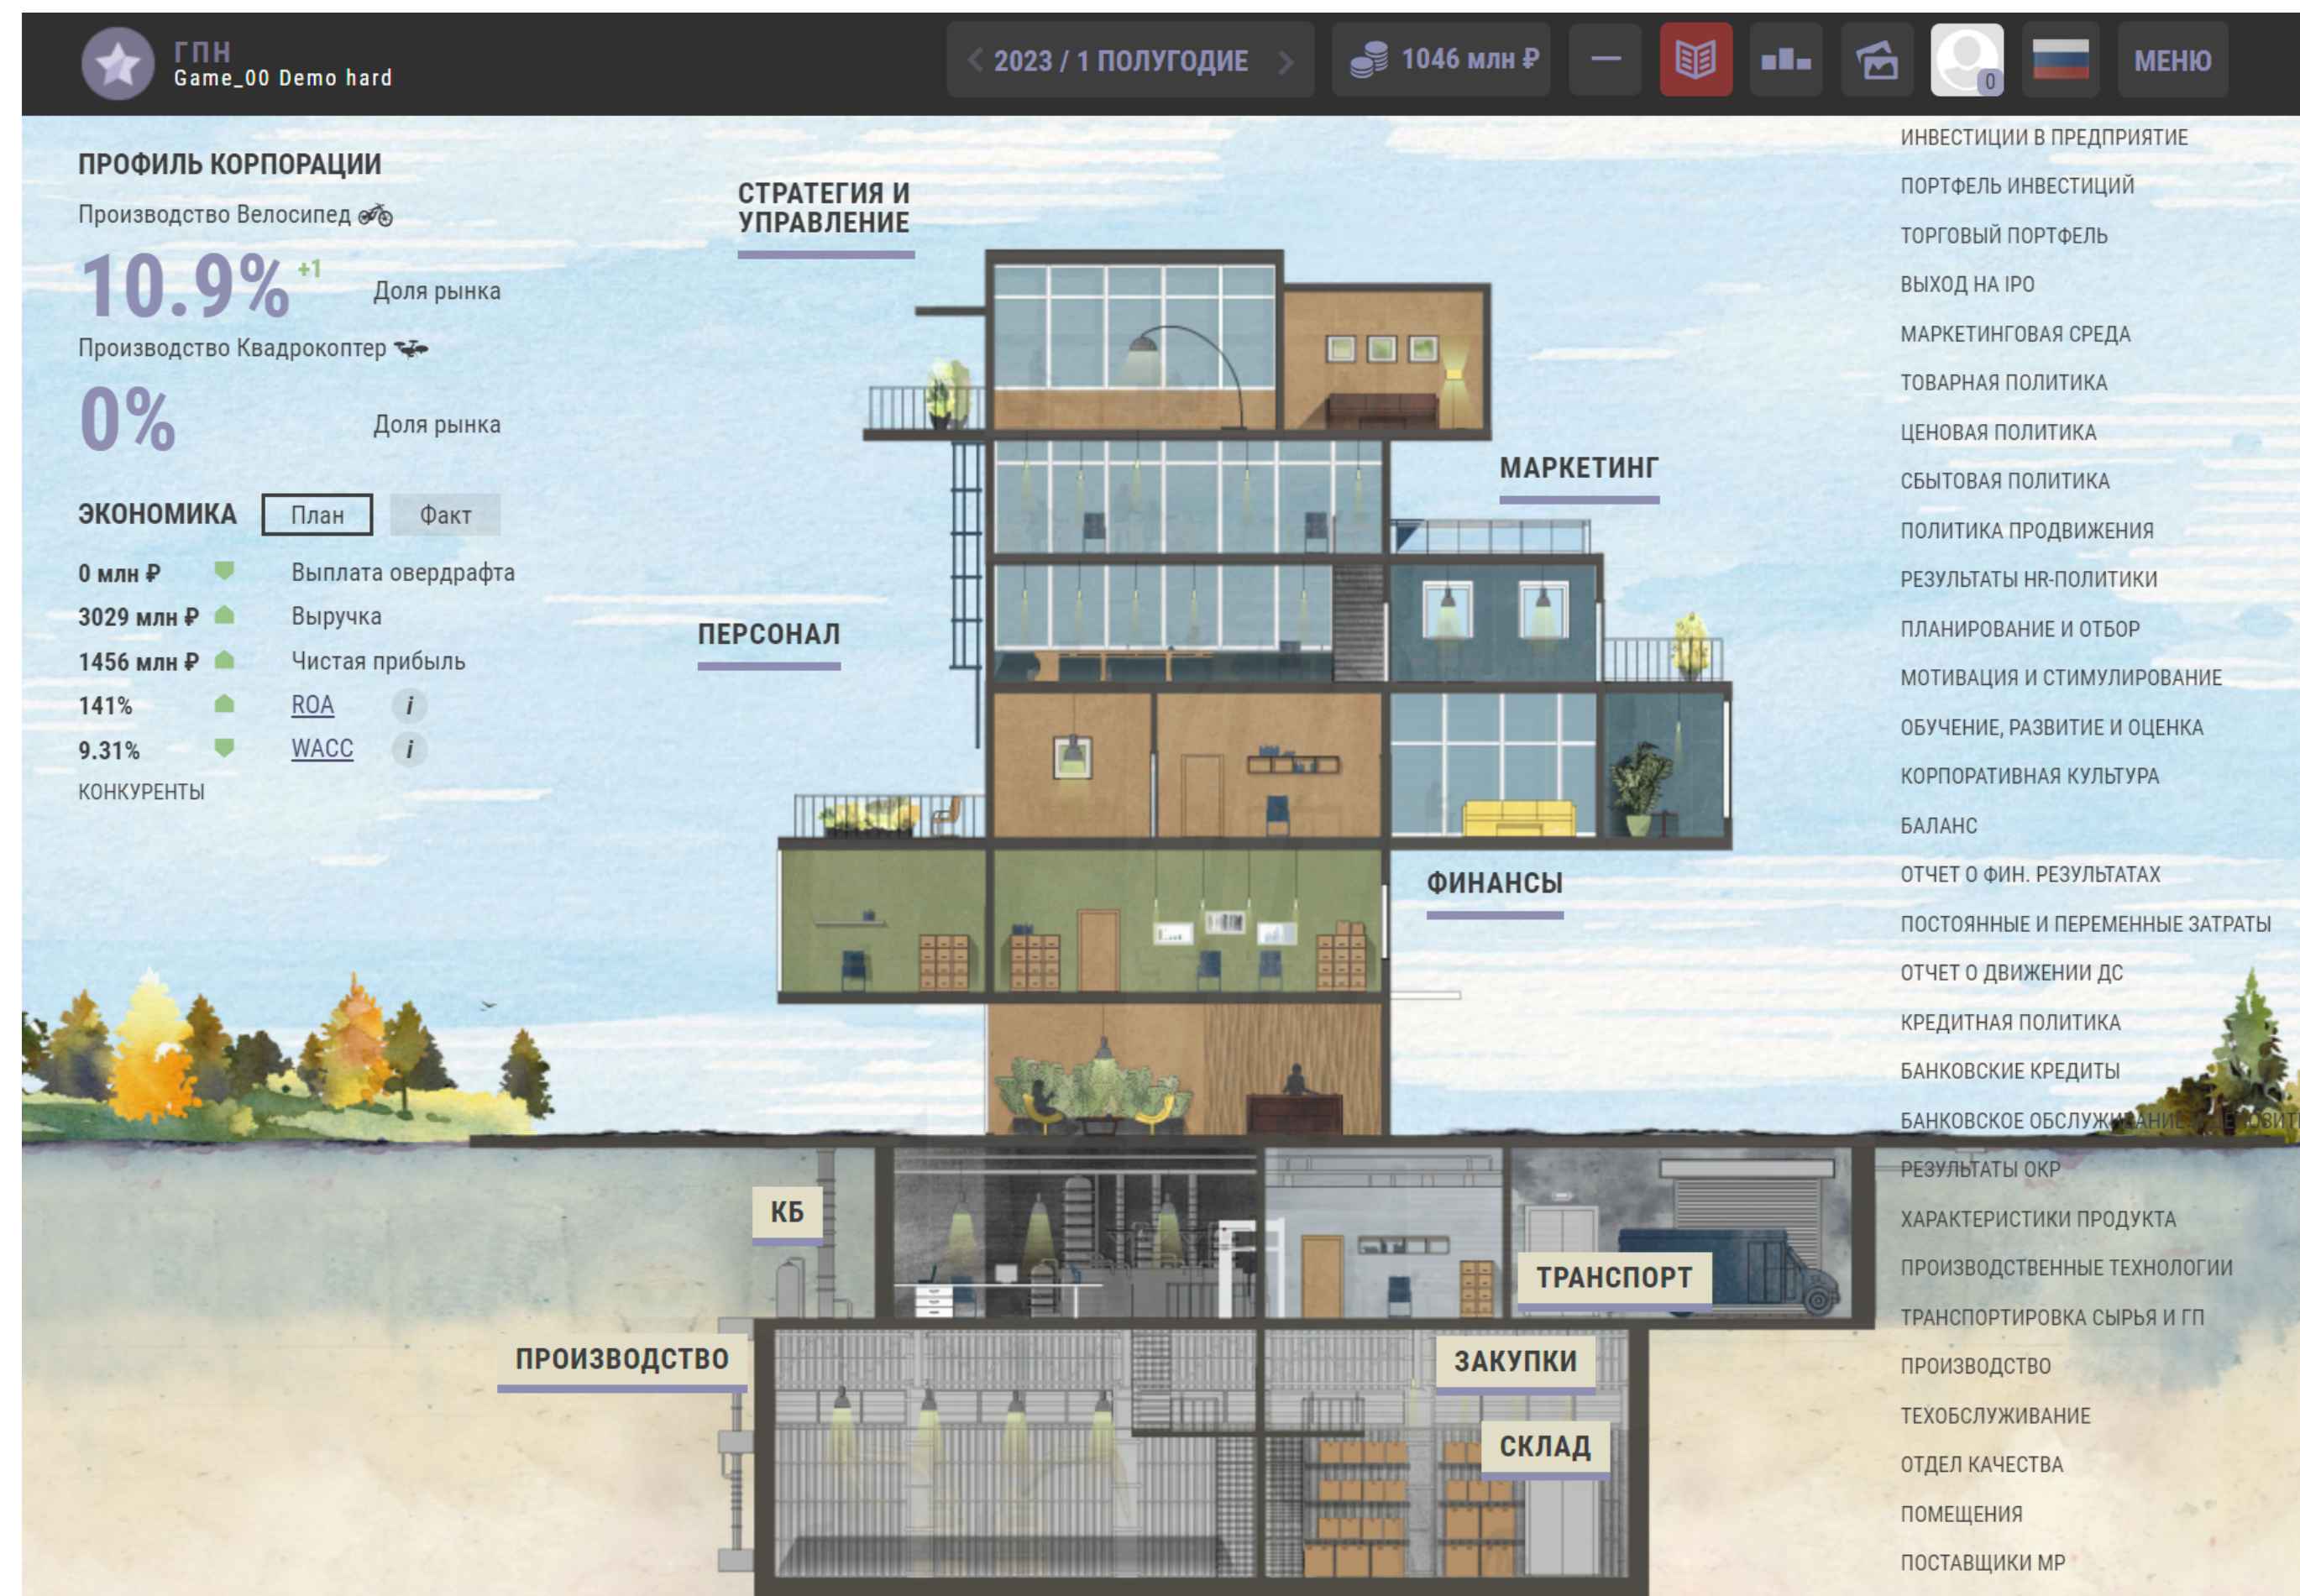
ГПН
Game_00 Demo hard

2023 / 1 ПОЛУГОДИЕ

1046 млн ₽

0

МЕНЮ

ПРОФИЛЬ КОРПОРАЦИИ

Производство Велосипед

10.9% +1 Доля рынка

Производство Квадрокоптер

0% Доля рынка

ЭКОНОМИКА План Факт

| | |
|---|---|
| 0 млн ₽ | Выплата овердрафта |
| 3029 млн ₽ | Выручка |
| 1456 млн ₽ | Чистая прибыль |
| 141% | ROA i |
| 9.31% | WACC i |

КОНКУРЕНТЫ

СТРАТЕГИЯ И УПРАВЛЕНИЕ

МАРКЕТИНГ

ПЕРСОНАЛ

ФИНАНСЫ

КБ

ТРАНСПОРТ

ПРОИЗВОДСТВО

ЗАКУПКИ

СКЛАД

ИНВЕСТИЦИИ В ПРЕДПРИЯТИЕ
ПОРТФЕЛЬ ИНВЕСТИЦИЙ
ТОРГОВЫЙ ПОРТФЕЛЬ
ВЫХОД НА IPO
МАРКЕТИНГОВАЯ СРЕДА
ТОВАРНАЯ ПОЛИТИКА
ЦЕНОВАЯ ПОЛИТИКА
СБЫТОВАЯ ПОЛИТИКА
ПОЛИТИКА ПРОДВИЖЕНИЯ
РЕЗУЛЬТАТЫ HR-ПОЛИТИКИ
ПЛАНИРОВАНИЕ И ОТБОР
МОТИВАЦИЯ И СТИМУЛИРОВАНИЕ
ОБУЧЕНИЕ, РАЗВИТИЕ И ОЦЕНКА
КОРПОРАТИВНАЯ КУЛЬТУРА
БАЛАНС
ОТЧЕТ О ФИН. РЕЗУЛЬТАТАХ
ПОСТОЯННЫЕ И ПЕРЕМЕННЫЕ ЗАТРАТЫ
ОТЧЕТ О ДВИЖЕНИИ ДС
КРЕДИТНАЯ ПОЛИТИКА
БАНКОВСКИЕ КРЕДИТЫ
БАНКОВСКОЕ ОБСЛУЖИВАНИЕ И ДЕПОЗИТ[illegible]
РЕЗУЛЬТАТЫ ОКР
ХАРАКТЕРИСТИКИ ПРОДУКТА
ПРОИЗВОДСТВЕННЫЕ ТЕХНОЛОГИИ
ТРАНСПОРТИРОВКА СЫРЬЯ И ГП
ПРОИЗВОДСТВО
ТЕХОБСЛУЖИВАНИЕ
ОТДЕЛ КАЧЕСТВА
ПОМЕЩЕНИЯ
ПОСТАВЩИКИ МР